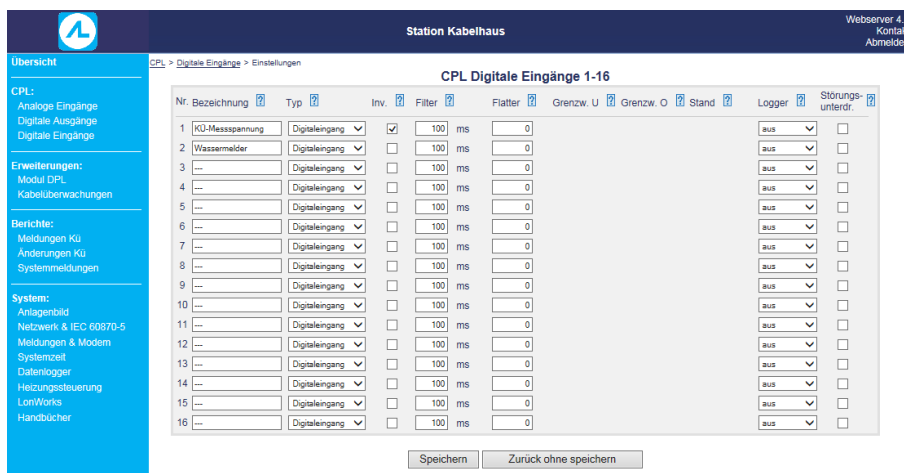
Station Kabelhaus

Webserver 4.
Kontakt
Abmelde

Übersicht

CPL:
Analoge Eingänge
Digitale Ausgänge
Digitale Eingänge

Erweiterungen:
Modul DPL
Kabelüberwachungen

Berichte:
Meldungen Kü
Änderungen Kü
Systemmeldungen

System:
Anlagenbild
Netzwerk & IEC 60870-5
Meldungen & Modem
Systemzeit
Datenlogger
Heizungssteuerung
LonWorks
Handbücher

CPL > Digitale Eingänge > Einstellungen

CPL Digitale Eingänge 1-16

| Nr. | Bezeichnung ? | Typ ? | Inv. ? | Filter ? | | Flatter ? | Grenzw. U ? | Grenzw. O ? | Stand ? | Logger ? | Störungs-unterdr. ? |
|---|---|---|---|---|---|---|---|---|---|---|---|
| 1 | KÜ-Messspannung | Digitaleingang | ☑ | 100 | ms | 0 | | | | aus | ☐ |
| 2 | Wassermelder | Digitaleingang | ☐ | 100 | ms | 0 | | | | aus | ☐ |
| 3 | --- | Digitaleingang | ☐ | 100 | ms | 0 | | | | aus | ☐ |
| 4 | --- | Digitaleingang | ☐ | 100 | ms | 0 | | | | aus | ☐ |
| 5 | --- | Digitaleingang | ☐ | 100 | ms | 0 | | | | aus | ☐ |
| 6 | --- | Digitaleingang | ☐ | 100 | ms | 0 | | | | aus | ☐ |
| 7 | --- | Digitaleingang | ☐ | 100 | ms | 0 | | | | aus | ☐ |
| 8 | --- | Digitaleingang | ☐ | 100 | ms | 0 | | | | aus | ☐ |
| 9 | --- | Digitaleingang | ☐ | 100 | ms | 0 | | | | aus | ☐ |
| 10 | --- | Digitaleingang | ☐ | 100 | ms | 0 | | | | aus | ☐ |
| 11 | --- | Digitaleingang | ☐ | 100 | ms | 0 | | | | aus | ☐ |
| 12 | --- | Digitaleingang | ☐ | 100 | ms | 0 | | | | aus | ☐ |
| 13 | --- | Digitaleingang | ☐ | 100 | ms | 0 | | | | aus | ☐ |
| 14 | --- | Digitaleingang | ☐ | 100 | ms | 0 | | | | aus | ☐ |
| 15 | --- | Digitaleingang | ☐ | 100 | ms | 0 | | | | aus | ☐ |
| 16 | --- | Digitaleingang | ☐ | 100 | ms | 0 | | | | aus | ☐ |

Speichern
Zurück ohne speichern